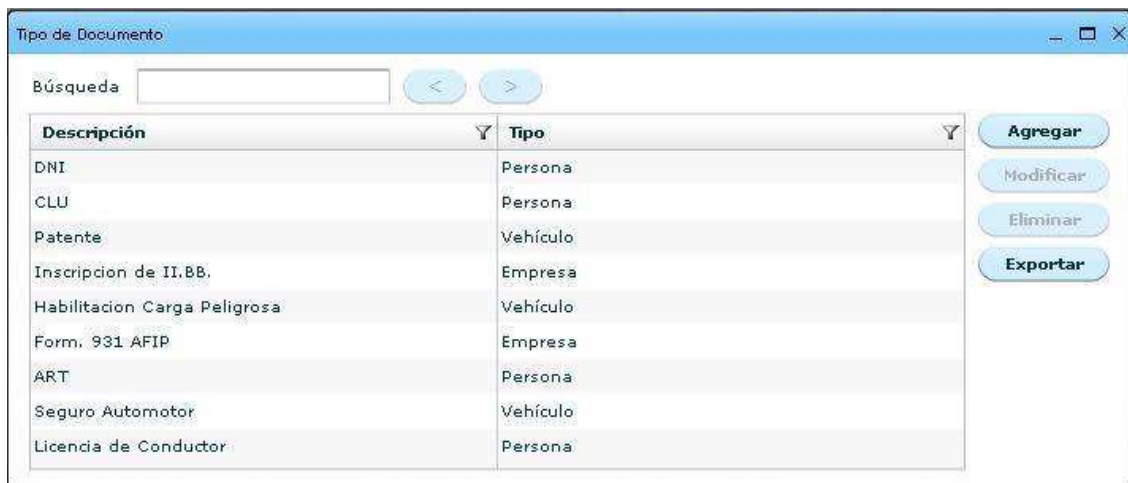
Tipo de Documento

Búsqueda

<

>

| Descripción | Tipo |
|---|---|
| DNI | Persona |
| CLU | Persona |
| Patente | Vehículo |
| Inscripcion de II.BB. | Empresa |
| Habilitacion Carga Peligrosa | Vehículo |
| Form. 931 AFIP | Empresa |
| ART | Persona |
| Seguro Automotor | Vehículo |
| Licencia de Conductor | Persona |

Agregar

Modificar

Eliminar

Exportar